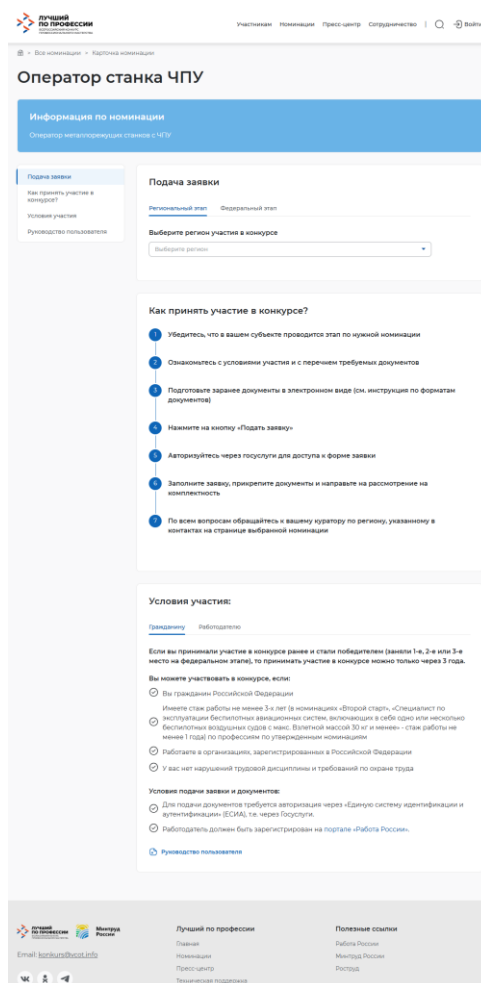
ЛУЧШИЙ ПО ПРОФЕССИИ
ВСЕРОССИЙСКИЙ КОНКУРС ПРОФЕССИОНАЛЬНОГО МАСТЕРСТВА

Участникам Номинации Пресс-центр Сотрудничество | Войти

Все номинации > Карточка номинации

Оператор станка ЧПУ

Информация по номинации

Оператор металлорежущих станков с ЧПУ

Подача заявки
Как принять участие в конкурсе?
Условия участия
Руководство пользователя

Подача заявки

Региональный этап Федеральный этап

Выберите регион участия в конкурсе

Выберите регион

Как принять участие в конкурсе?

1 Убедитесь, что в вашем субъекте проводится этап по нужной номинации

2 Ознакомьтесь с условиями участия и с перечнем требуемых документов

3 Подготовьте заранее документы в электронном виде (см. инструкция по форматам документов)

4 Нажмите на кнопку «Подать заявку»

5 Авторизуйтесь через госуслуги для доступа к форме заявки

6 Заполните заявку, прикрепите документы и направьте на рассмотрение на комплектность

7 По всем вопросам обращайтесь к вашему куратору по региону, указанному в контактах на странице выбранной номинации

Условия участия:

Гражданину Работодателю

Если вы принимали участие в конкурсе ранее и стали победителем (заняли 1-е, 2-е или 3-е место на федеральном этапе), то принимать участие в конкурсе можно только через 3 года.

Вы можете участвовать в конкурсе, если:

Вы гражданин Российской Федерации

Имеете стаж работы не менее 3-х лет (в номинациях «Второй старт», «Специалист по эксплуатации беспилотных авиационных систем, включающих в себя одно или несколько беспилотных воздушных судов с макс. Взлетной массой 30 кг и менее» - стаж работы не менее 1 года) по профессиям по утвержденным номинациям

Работаете в организациях, зарегистрированных в Российской Федерации

У вас нет нарушений трудовой дисциплины и требований по охране труда

Условия подачи заявки и документов:

Для подачи документов требуется авторизация через «Единую систему идентификации и аутентификации» (ЕСИА), т.е. через Госуслуги.

Работодатель должен быть зарегистрирован на портале «Работа России».

Руководство пользователя

ЛУЧШИЙ ПО ПРОФЕССИИ Минтруд России

Email: konkurs@vcot.info

Лучший по профессии
Главная
Номинации
Пресс-центр
Техническая поддержка

Полезные ссылки
Работа России
Минтруд России
Роструд